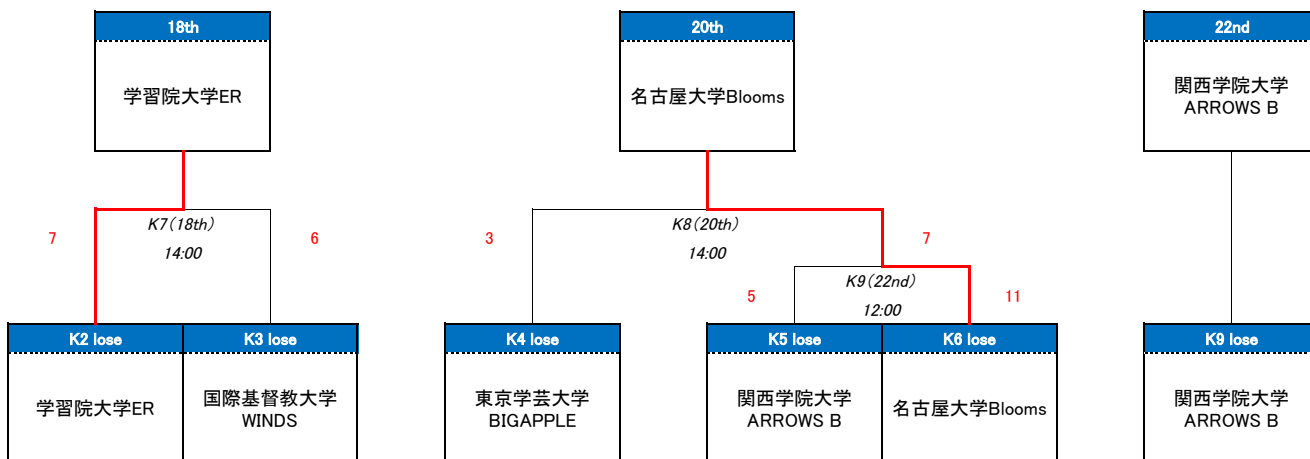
18th

学習院大学ER

K7(18th)
14:00

7

6

K2 lose
学習院大学ER

K3 lose
国際基督教大学 WINDS

20th

名古屋大学Blooms

K8(20th)
14:00

3

7

K9(22nd)
12:00

5

11

K4 lose
東京学芸大学 BIGAPPLE

K5 lose
関西学院大学 ARROWS B

K6 lose
名古屋大学Blooms

22nd

関西学院大学 ARROWS B

K9 lose
関西学院大学 ARROWS B